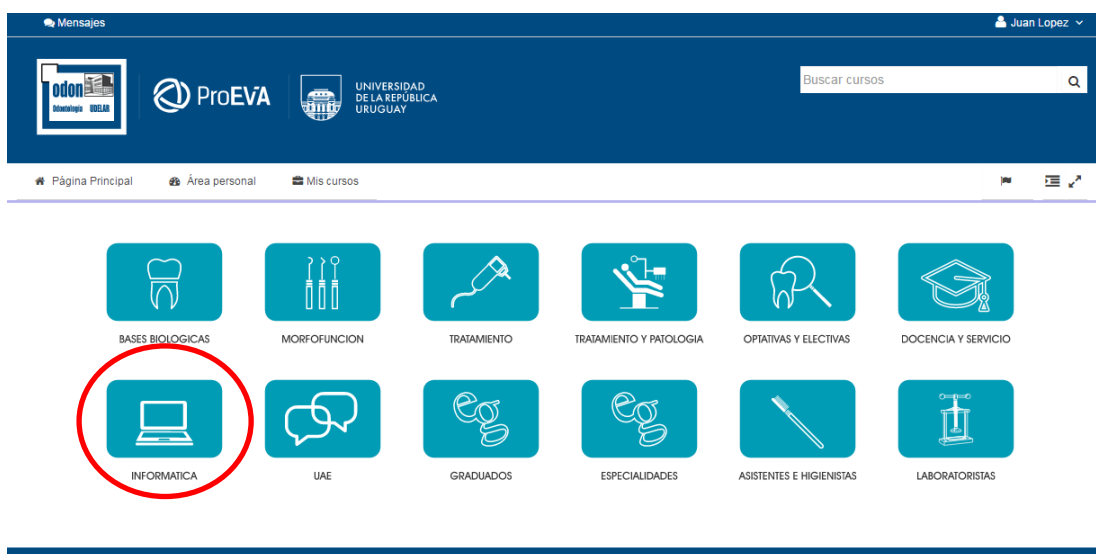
Mensajes

Juan Lopez

odon
Odontología UDELAR

ProEVA

UNIVERSIDAD DE LA REPÚBLICA URUGUAY

Buscar cursos

Página Principal Área personal Mis cursos

BASES BIOLOGICAS

MORFOFUNCION

TRATAMIENTO

TRATAMIENTO Y PATOLOGIA

OPTATIVAS Y ELECTIVAS

DOCENCIA Y SERVICIO

INFORMATICA

UAE

GRADUADOS

ESPECIALIDADES

ASISTENTES E HIGIENISTAS

LABORATORISTAS